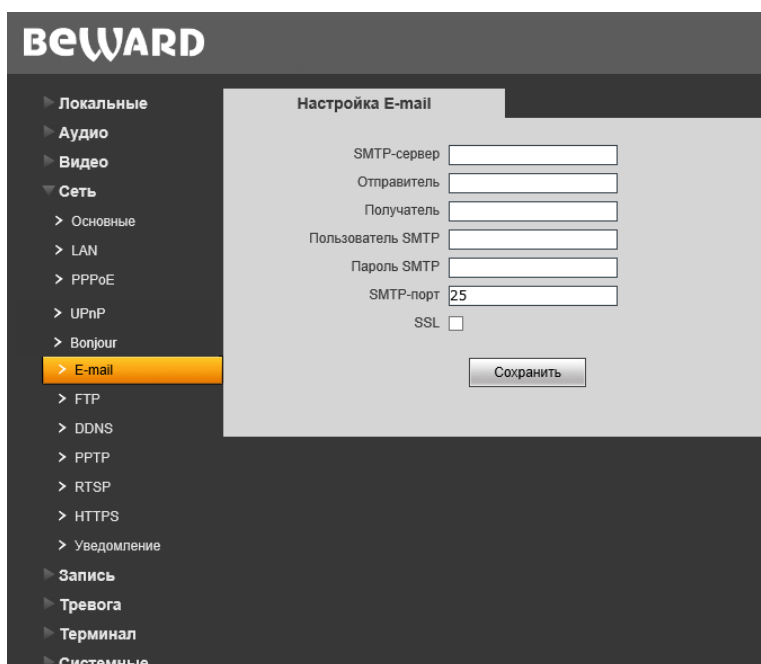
BeWARD

Локальные
Аудио
Видео
Сеть
> Основные
> LAN
> PPPoE
> UPnP
> Bonjour
> E-mail
> FTP
> DDNS
> PPTP
> RTSP
> HTTPS
> Уведомление
Запись
Тревога
Терминал
Системные

Настройка E-mail

SMTP-сервер
Отправитель
Получатель
Пользователь SMTP
Пароль SMTP
SMTP-порт 25
SSL

Сохранить